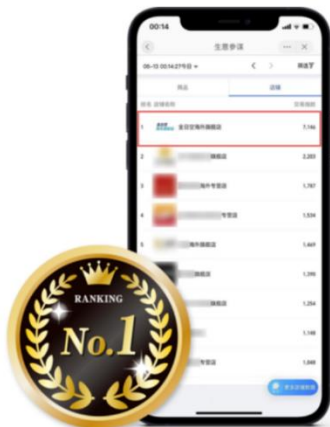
00:14

生意参谋

06-13 00:14 27号日

筛选

商品

店铺

排名 店铺名称

交易指数

1 金贝贝海外旗舰店 7,146

2 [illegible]旗舰店 2,283

3 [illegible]海外专营店 1,787

4 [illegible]专营店 1,534

5 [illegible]海外旗舰店 1,469

6 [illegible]旗舰店 1,295

7 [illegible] 1,254

8 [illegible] 1,148

9 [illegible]专营店 1,069

RANKING

No.1